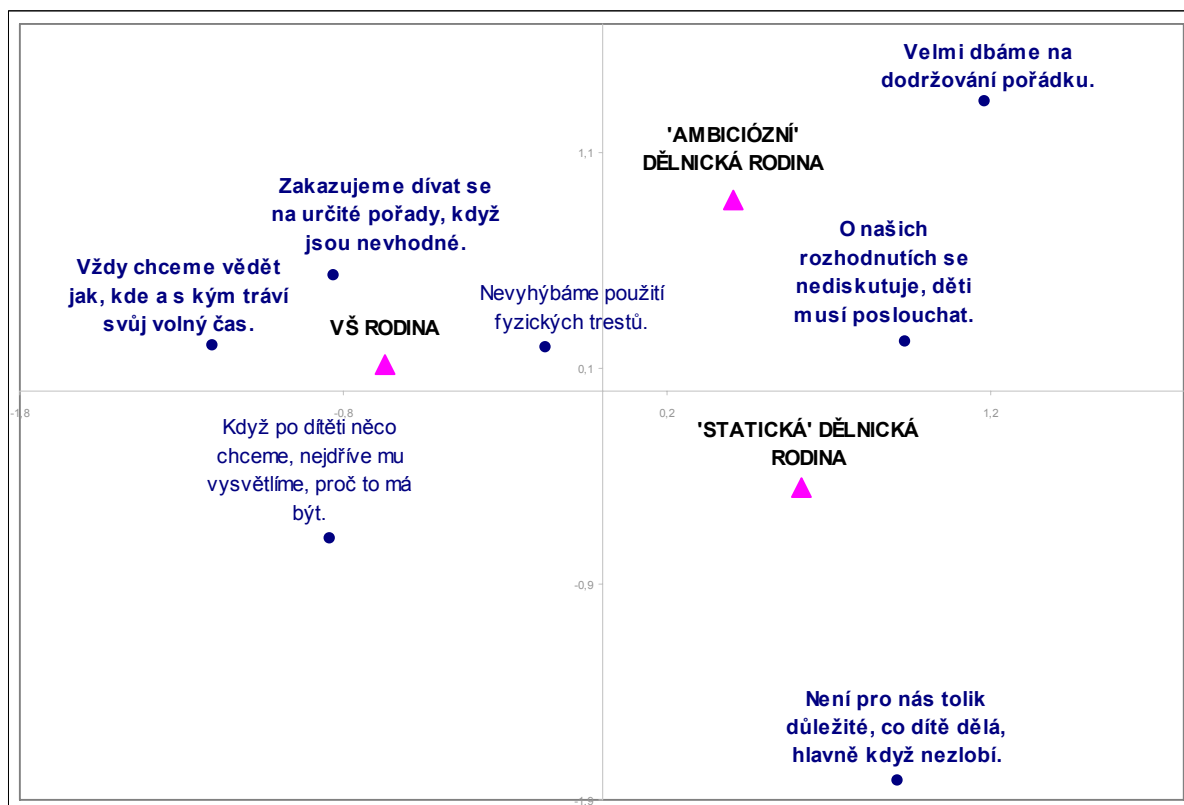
Velmi dbáme na dodržování pořádku.

'AMBICIÓZNÍ' DĚLNICKÁ RODINA

1,1

Zakazujeme dívat se na určité pořady, když jsou nevhodné.

O našich rozhodnutích se nediskutuje, děti musí poslouchat.

Vždy chceme vědět jak, kde a s kým tráví svůj volný čas.

Nevyhýbáme použití fyzických trestů.

VŠ RODINA

0,1

-1,8

-0,8

0,2

1,2

Když po dítěti něco chceme, nejdříve mu vysvětlíme, proč to má být.

'STATICKÁ' DĚLNICKÁ RODINA

-0,9

Není pro nás tolik důležité, co dítě dělá, hlavně když nezlobí.

-1,9